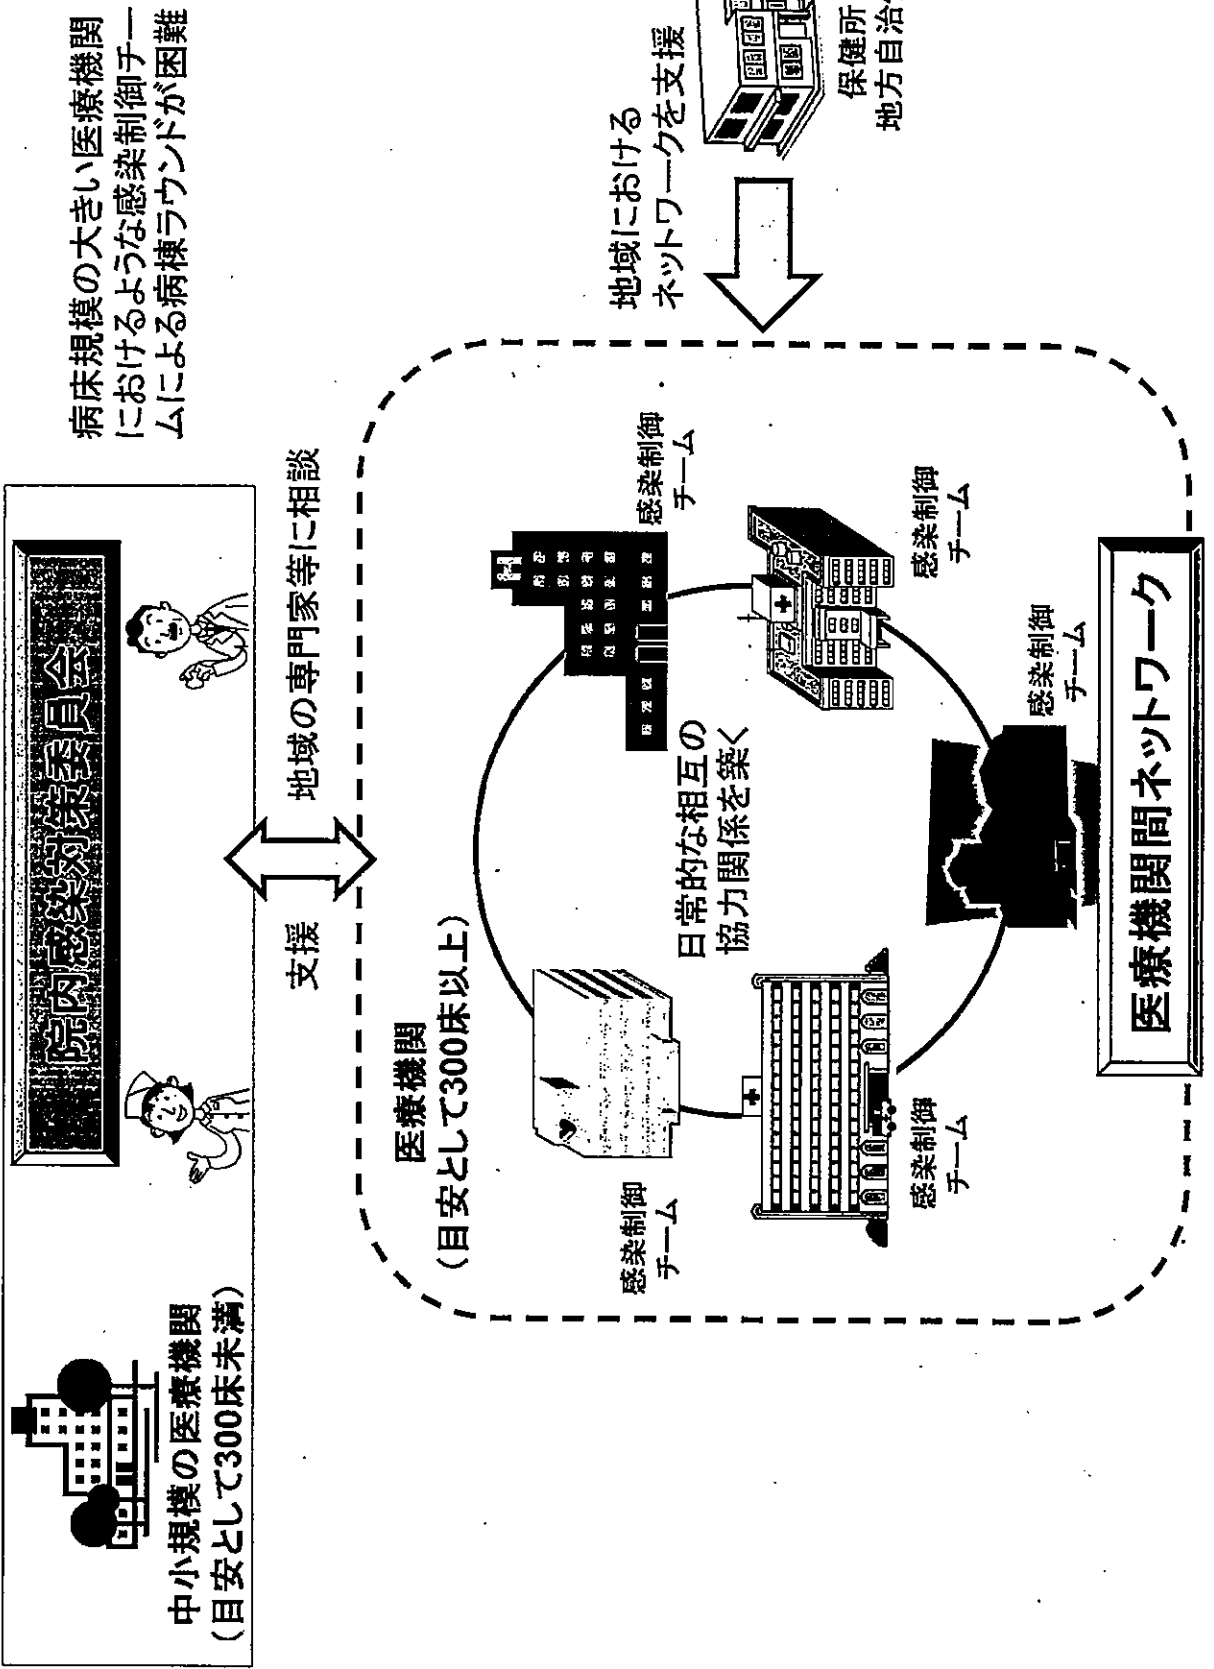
院内感染対策委員会

中小規模の医療機関
（目安として300床未満）

病床規模の大きい医療機関における様な感染制御チームによる病棟ラウンドが困難

支援

地域の専門家等に相談

医療機関
（目安として300床以上）

日常的な相互の協力関係を築く

感染制御チーム

感染制御チーム

感染制御チーム

感染制御チーム

感染制御チーム

医療機関間ネットワーク

地域におけるネットワークを支援

保健所
地方自治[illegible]